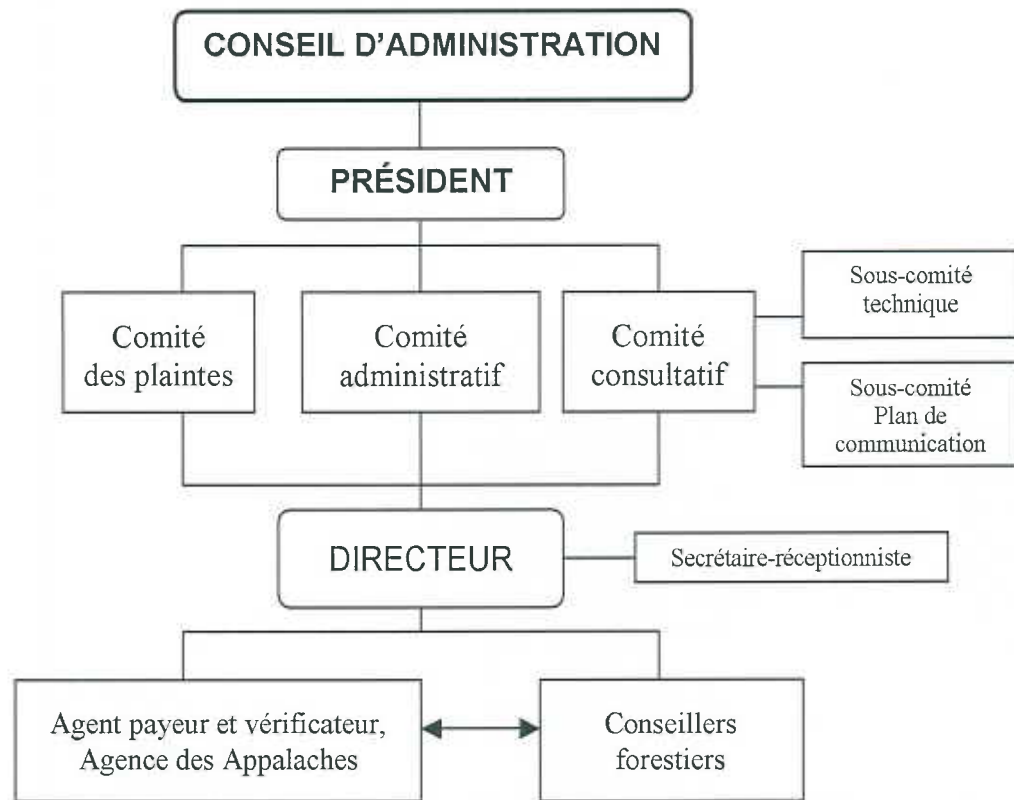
CONSEIL D'ADMINISTRATION

PRÉSIDENT

Comité des plaintes

Comité administratif

Comité consultatif

Sous-comité technique

Sous-comité Plan de communication

DIRECTEUR

Secrétaire-réceptionniste

Agent payeur et vérificateur, Agence des Appalaches

Conseillers forestiers